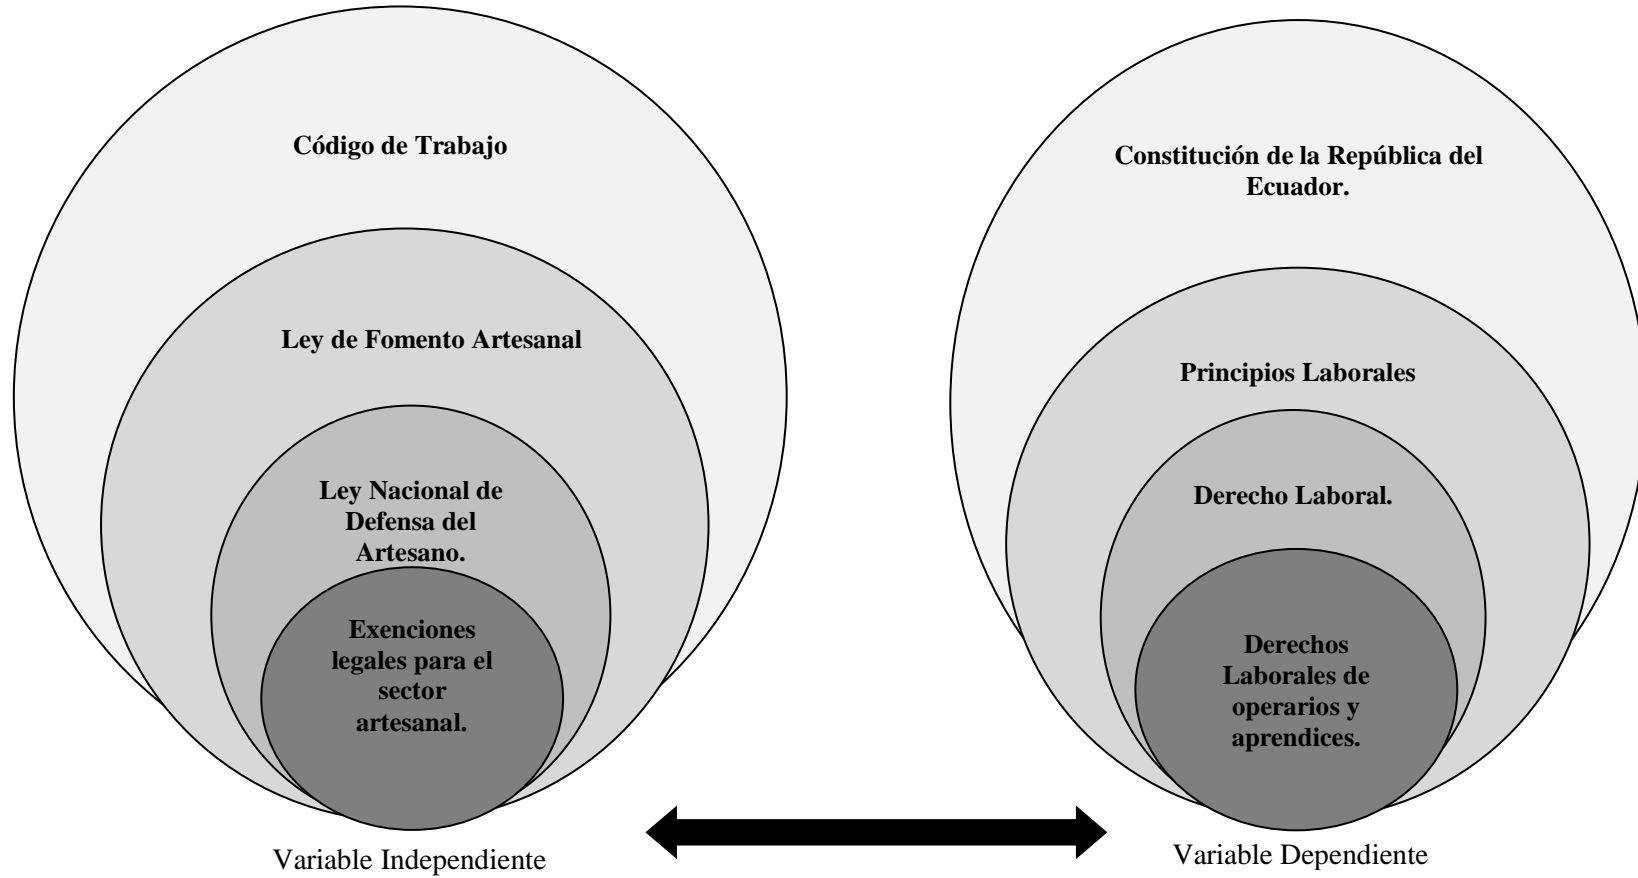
Código de Trabajo

Ley de Fomento Artesanal

Ley Nacional de Defensa del Artesano.

Exenciones legales para el sector artesanal.

Variable Independiente

Constitución de la República del Ecuador.

Principios Laborales

Derecho Laboral.

Derechos Laborales de operarios y aprendices.

Variable Dependiente